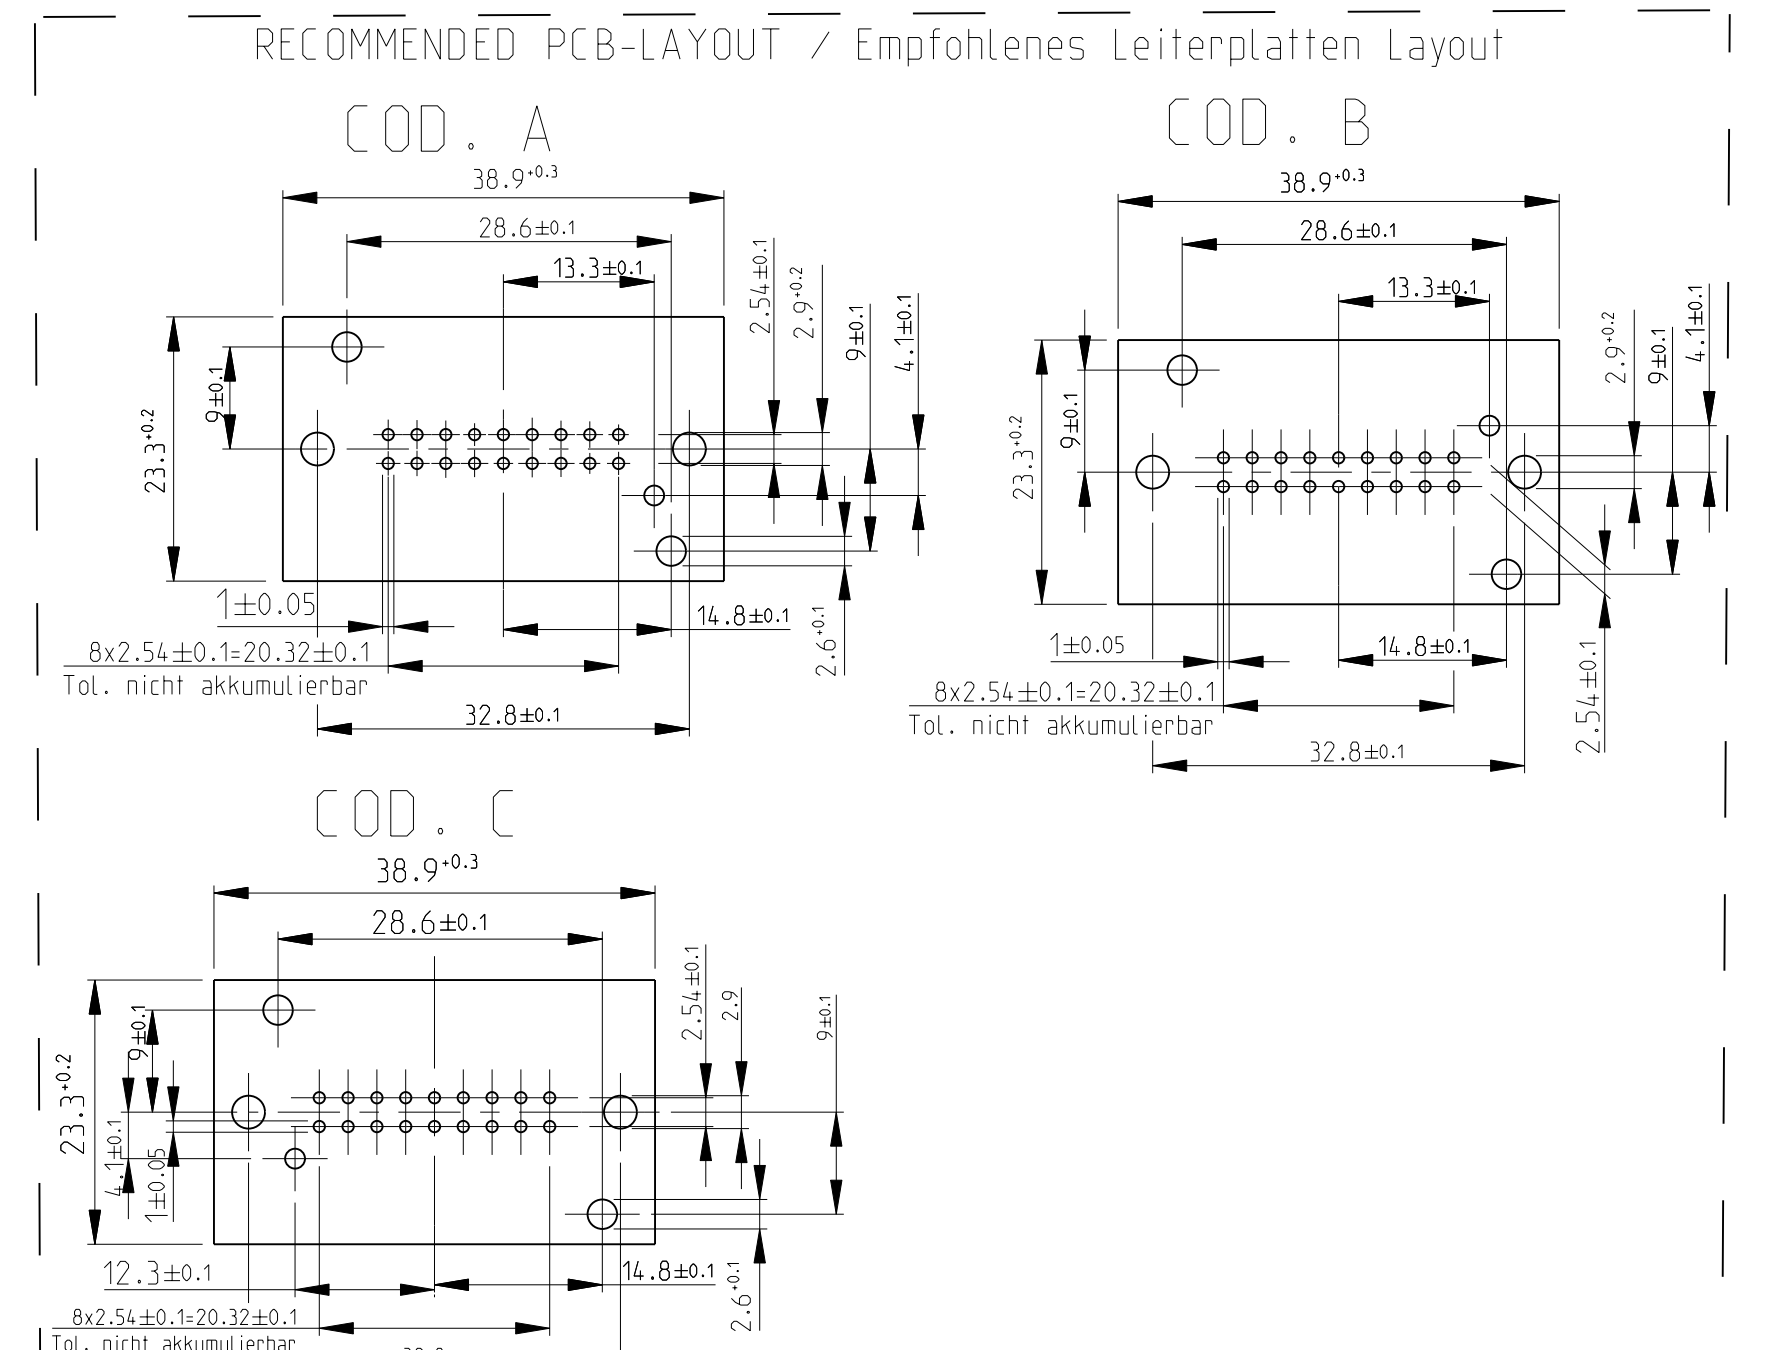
RECOMMENDED PCB-LAYOUT / Empfohlenes Leiterplatten Layout

COD. A

$38.9^{+0.3}$

28.6±0.1

13.3±0.1

2.54±0.1

$2.9^{+0.2}$

9±0.1

4.1±0.1

9±0.1

$23.3^{+0.2}$

1±0.05

14.8±0.1

$2.6^{+0.1}$

8x2.54±0.1=20.32±0.1
Tol. nicht akkumulierbar

32.8±0.1

COD. B

$38.9^{+0.3}$

28.6±0.1

13.3±0.1

$2.9^{+0.2}$

9±0.1

4.1±0.1

9±0.1

$23.3^{+0.2}$

1±0.05

14.8±0.1

2.54±0.1

8x2.54±0.1=20.32±0.1
Tol. nicht akkumulierbar

32.8±0.1

COD. C

$38.9^{+0.3}$

28.6±0.1

2.54±0.1

2.9

9±0.1

9±0.1

$23.3^{+0.2}$

4.1±0.1

1±0.05

12.3±0.1

14.8±0.1

$2.6^{+0.1}$

8x2.54±0.1=20.32±0.1
Tol. nicht akkumulierbar

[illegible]